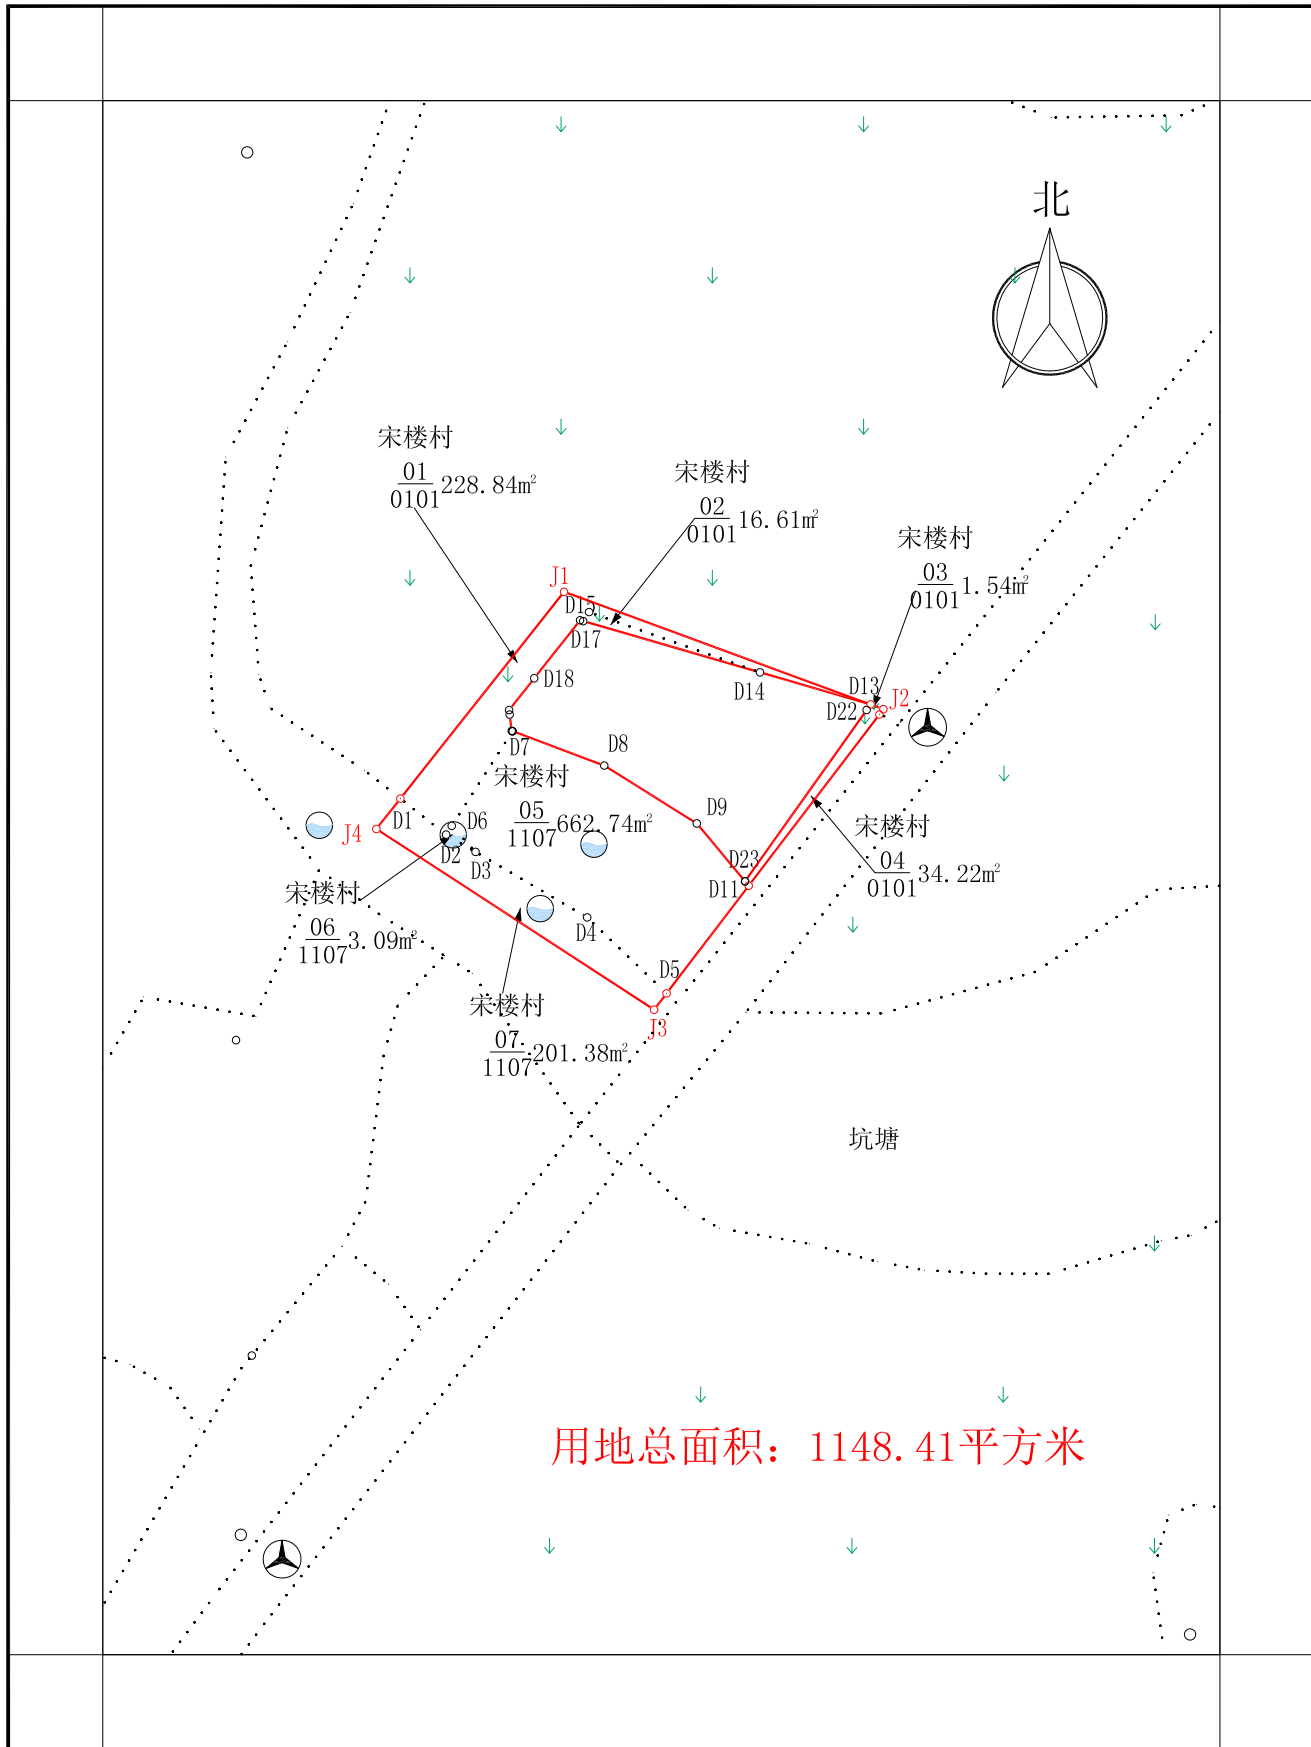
北

宋楼村
$\frac{01}{0101}$228.84㎡

宋楼村
$\frac{02}{0101}$16.61㎡

宋楼村
$\frac{03}{0101}$1.54㎡

J1
D15
D17
D18
D14
D13
D22
J2
D7
D8
D9
D23
D11
D1
J4
D6
D2
D3
D4
D5
J3

宋楼村
$\frac{05}{1107}$662.74㎡

宋楼村
$\frac{04}{0101}$34.22㎡

宋楼村
$\frac{06}{1107}$3.09㎡

宋楼村
$\frac{07}{1107}$201.38㎡

坑塘

用地总面积：1148.41平方米